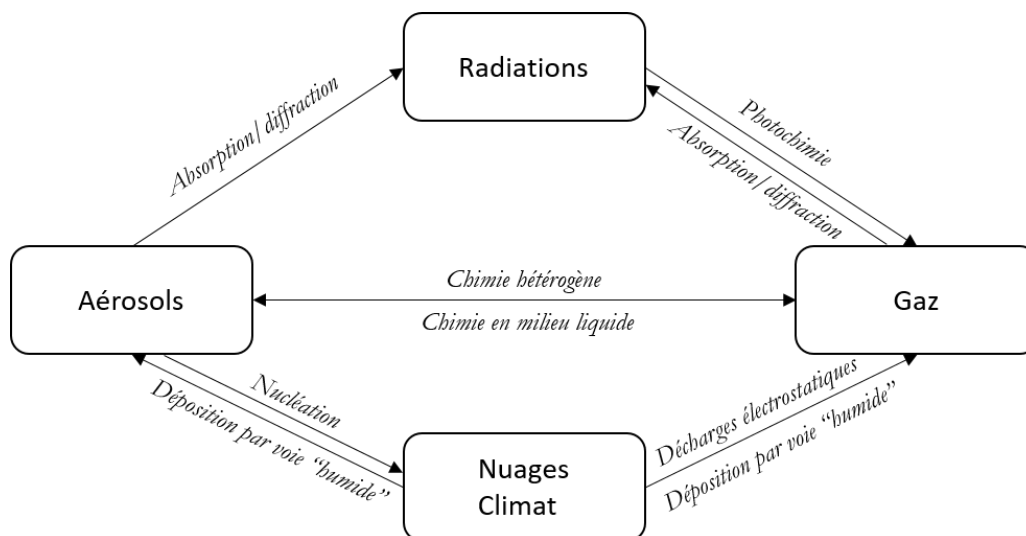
Radiations

Absorption/diffraction

Photochimie

Absorption/diffraction

Aérosols

Chimie hétérogène

Chimie en milieu liquide

Gaz

Nucléation

Déposition par voie "humide"

Décharges électrostatiques

Déposition par voie "humide"

Nuages
Climat